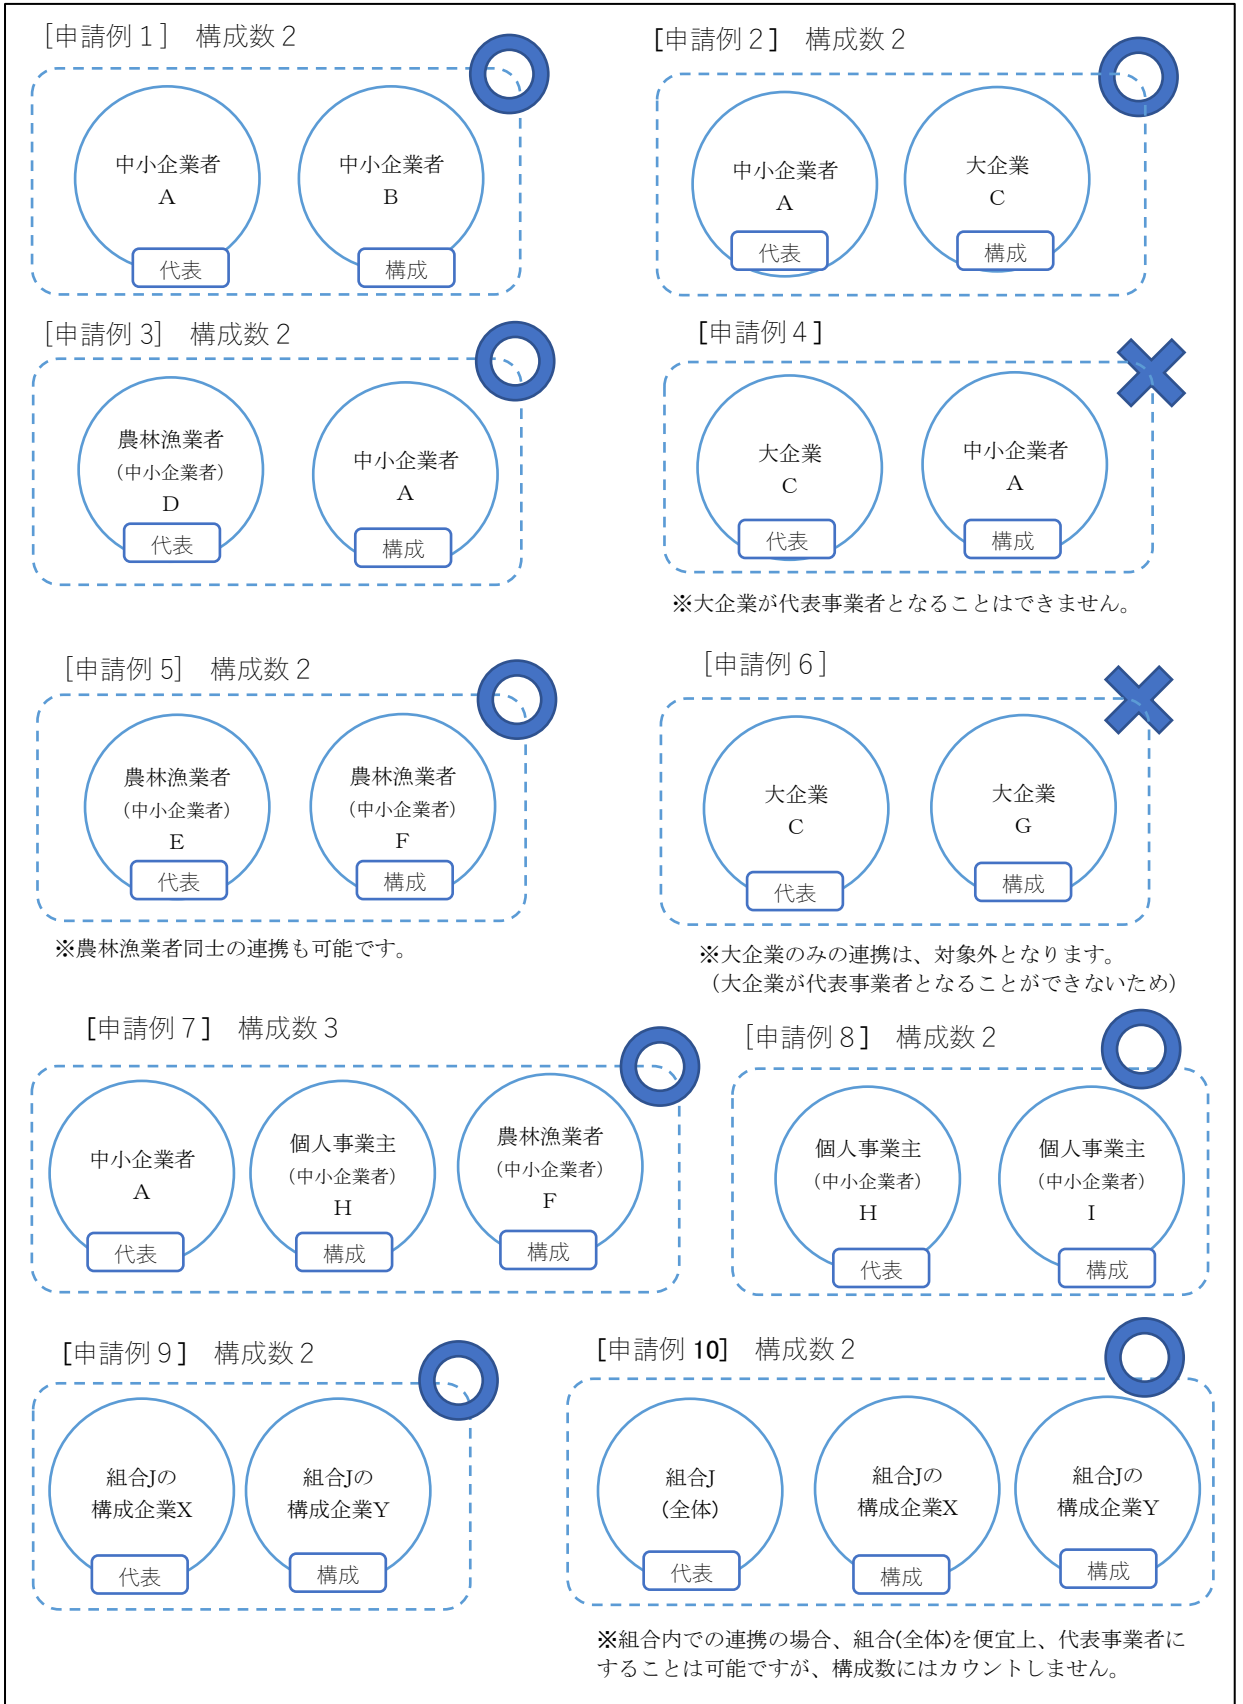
[申請例 1］ 構成数 2

中小企業者
A
代表

中小企業者
B
構成

[申請例 2］ 構成数 2

中小企業者
A
代表

大企業
C
構成

[申請例 3］ 構成数 2

農林漁業者
（中小企業者）
D
代表

中小企業者
A
構成

[申請例 4］

大企業
C
代表

中小企業者
A
構成

※大企業が代表事業者となることはできません。

[申請例 5］ 構成数 2

農林漁業者
（中小企業者）
E
代表

農林漁業者
（中小企業者）
F
構成

※農林漁業者同士の連携も可能です。

[申請例 6］

大企業
C
代表

大企業
G
構成

※大企業のみの連携は、対象外となります。
（大企業が代表事業者となることができないため）

[申請例 7］ 構成数 3

中小企業者
A
代表

個人事業主
（中小企業者）
H
構成

農林漁業者
（中小企業者）
F
構成

[申請例 8］ 構成数 2

個人事業主
（中小企業者）
H
代表

個人事業主
（中小企業者）
I
構成

[申請例 9］ 構成数 2

組合Jの
構成企業X
代表

組合Jの
構成企業Y
構成

[申請例 10］ 構成数 2

組合J
（全体）
代表

組合Jの
構成企業X
構成

組合Jの
構成企業Y
構成

※組合内での連携の場合、組合(全体)を便宜上、代表事業者にすることは可能ですが、構成数にはカウントしません。